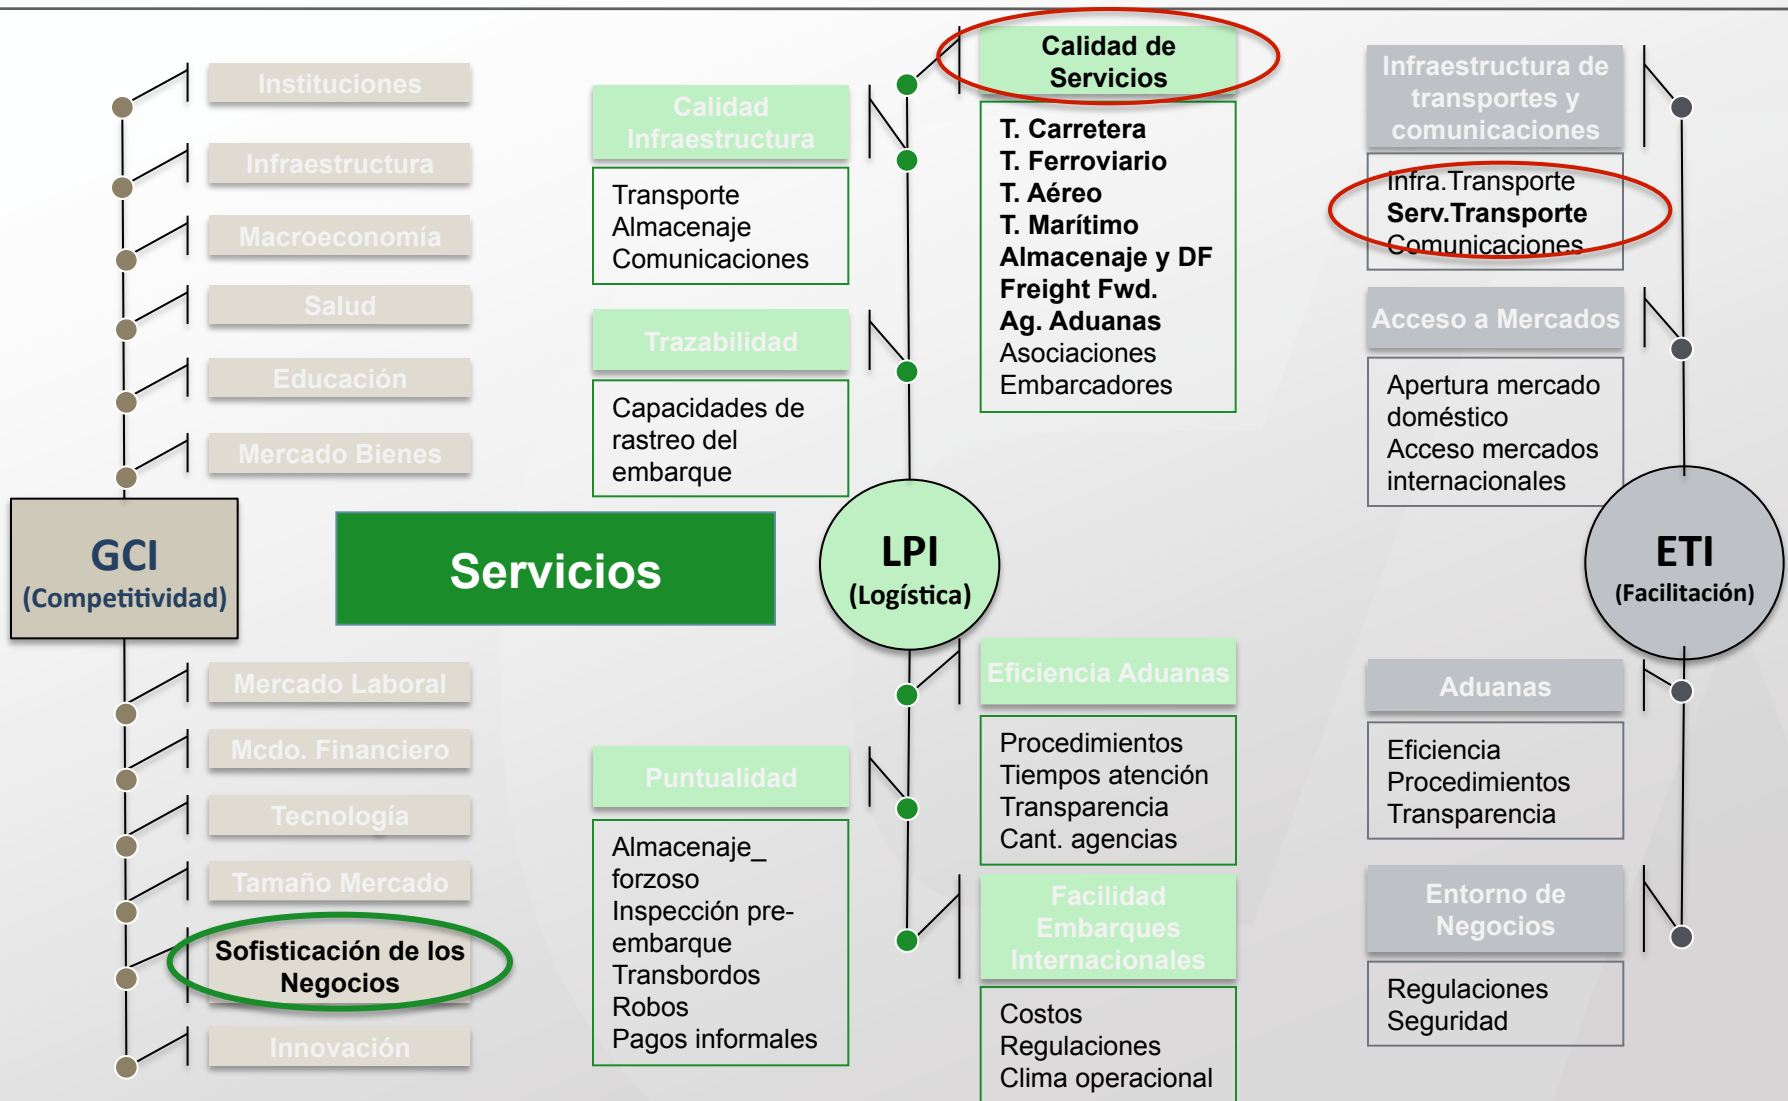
Instituciones
Infraestructura
Macroeconomía
Salud
Educación
Mercado Bienes

GCI
(Competitividad)

Mercado Laboral
Mcdo. Financiero
Tecnología
Tamaño Mercado
Sofisticación de los Negocios
Innovación

Servicios

Calidad Infraestructura
Transporte
Almacenaje
Comunicaciones

Trazabilidad
Capacidades de rastreo del embarque

Puntualidad
Almacenaje_ forzoso
Inspección pre-embarque
Transbordos
Robos
Pagos informales

LPI
(Logística)

Calidad de Servicios
T. Carretera
T. Ferroviario
T. Aéreo
T. Marítimo
Almacenaje y DF
Freight Fwd.
Ag. Aduanas
Asociaciones
Embarcadores

Eficiencia Aduanas
Procedimientos
Tiempos atención
Transparencia
Cant. agencias

Facilidad Embarques Internacionales
Costos
Regulaciones
Clima operacional

Infraestructura de transportes y comunicaciones
Infra.Transporte
Serv.Transporte
Comunicaciones

Acceso a Mercados
Apertura mercado doméstico
Acceso mercados internacionales

ETI
(Facilitación)

Aduanas
Eficiencia
Procedimientos
Transparencia

Entorno de Negocios
Regulaciones
Seguridad